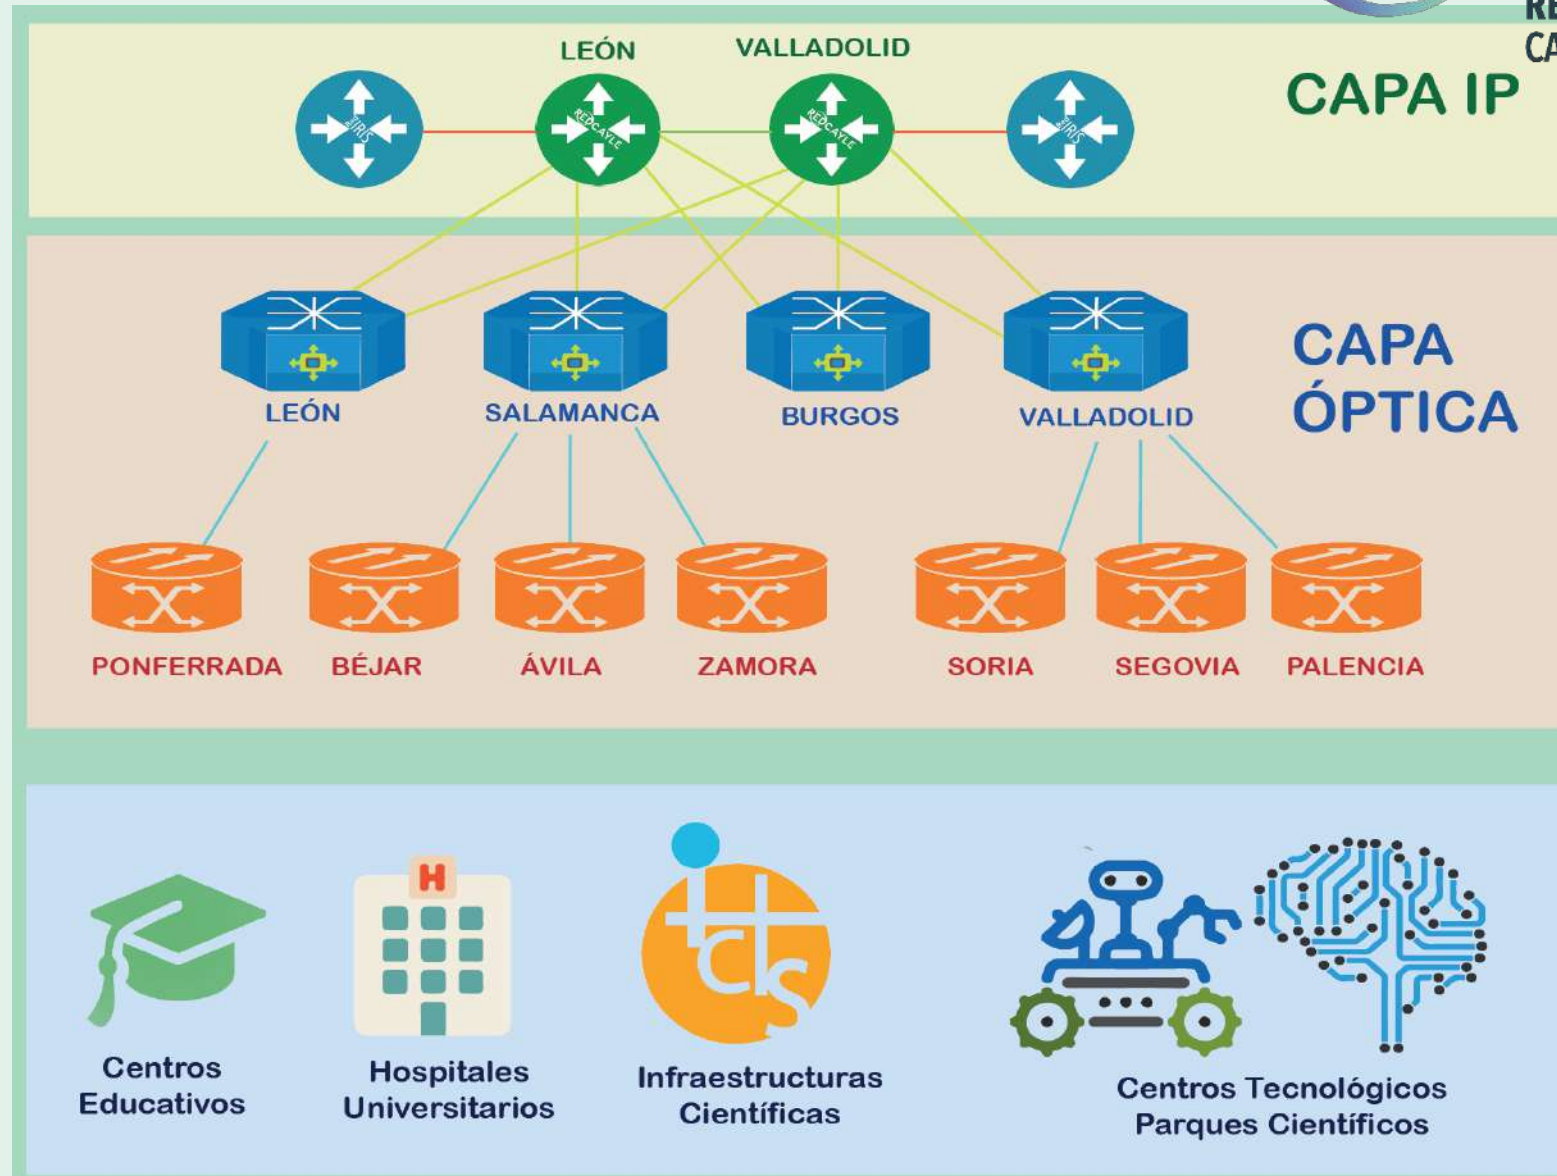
RE
CA

CAPA IP

LEÓN VALLADOLID

RIS REDCAYLE REDCAYLE RIS

CAPA ÓPTICA

LEÓN SALAMANCA BURGOS VALLADOLID

PONFERRADA BÉJAR ÁVILA ZAMORA SORIA SEGOVIA PALENCIA

H

Centros Educativos

Hospitales Universitarios

Infraestructuras Científicas

Centros Tecnológicos Parques Científicos